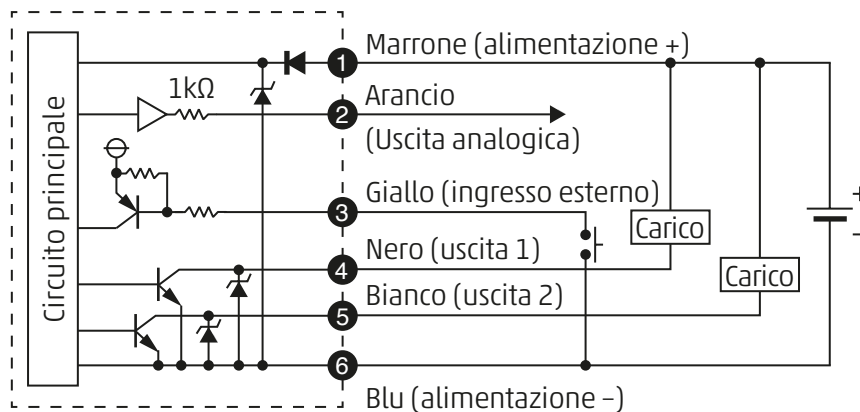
Circuito principale

1kΩ

1 Marrone (alimentazione +)

2 Arancio

(Uscita analogica)

3 Giallo (ingresso esterno)

4 Nero (uscita 1)

5 Bianco (uscita 2)

6 Blu (alimentazione –)

Carico

Carico

+

–